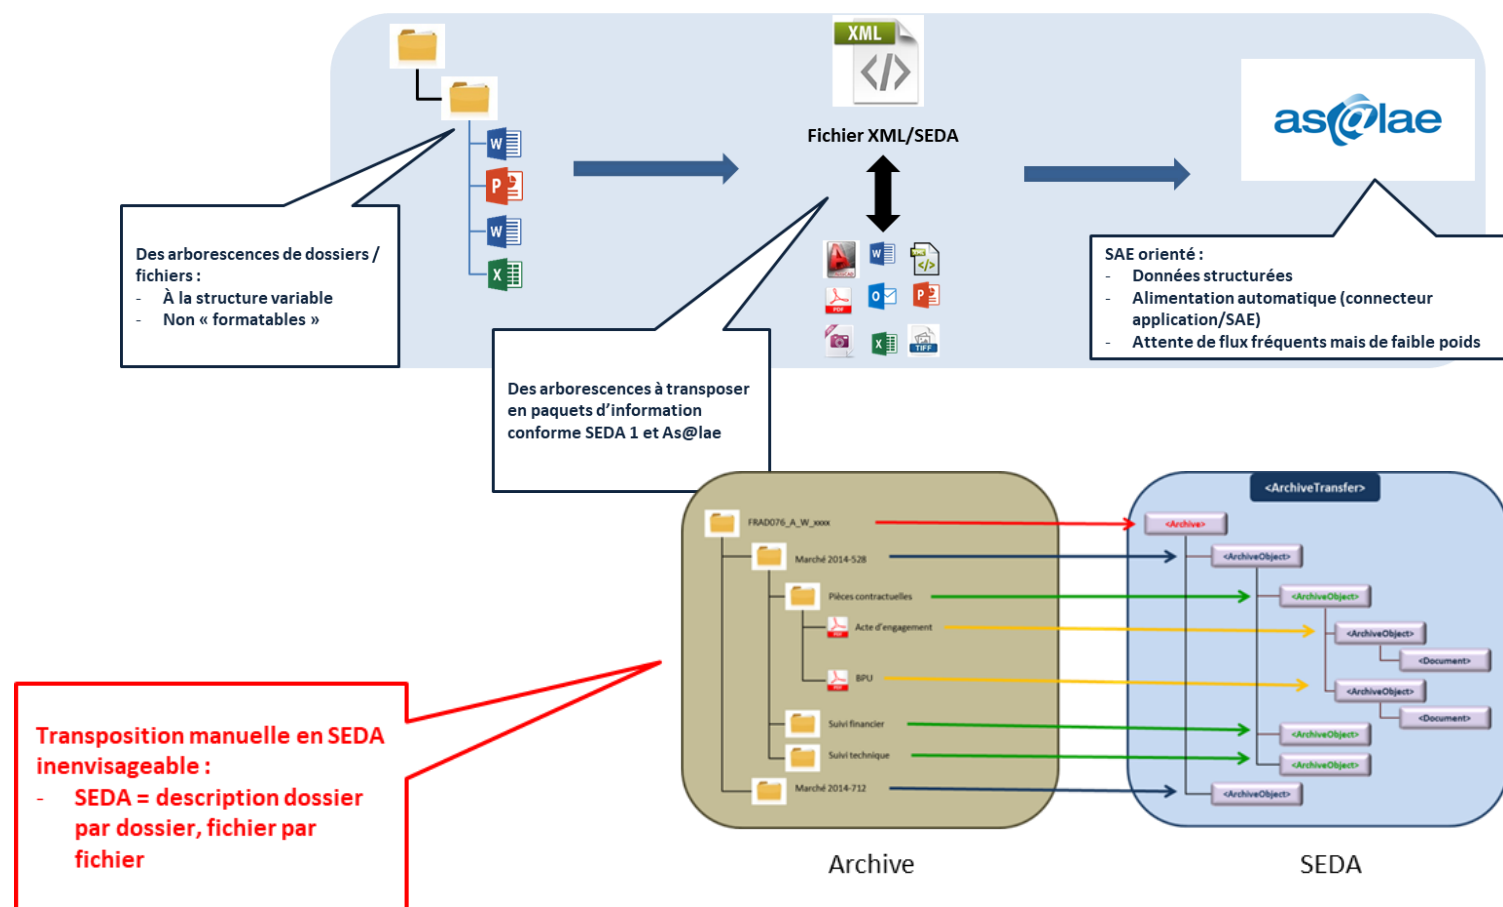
XML

Fichier XML/SEDA

as@lae

Des arborescences de dossiers / fichiers :
- À la structure variable
- Non « formatables »

SAE orienté :
- Données structurées
- Alimentation automatique (connecteur application/SAE)
- Attente de flux fréquents mais de faible poids

Des arborescences à transposer en paquets d'information conforme SEDA 1 et As@lae

FRAD076_A_W_xxxx
Marché 2014-528
Pièces contractuelles
Acte d'engagement
BPU
Suivi financier
Suivi technique
Marché 2014-712

<ArchiveTransfer>
<Archive>
<ArchiveObject>
<ArchiveObject>
<ArchiveObject>
<Document>
<ArchiveObject>
<Document>
<ArchiveObject>
<ArchiveObject>
<ArchiveObject>

Transposition manuelle en SEDA inenvisageable :
- SEDA = description dossier par dossier, fichier par fichier

Archive

SEDA